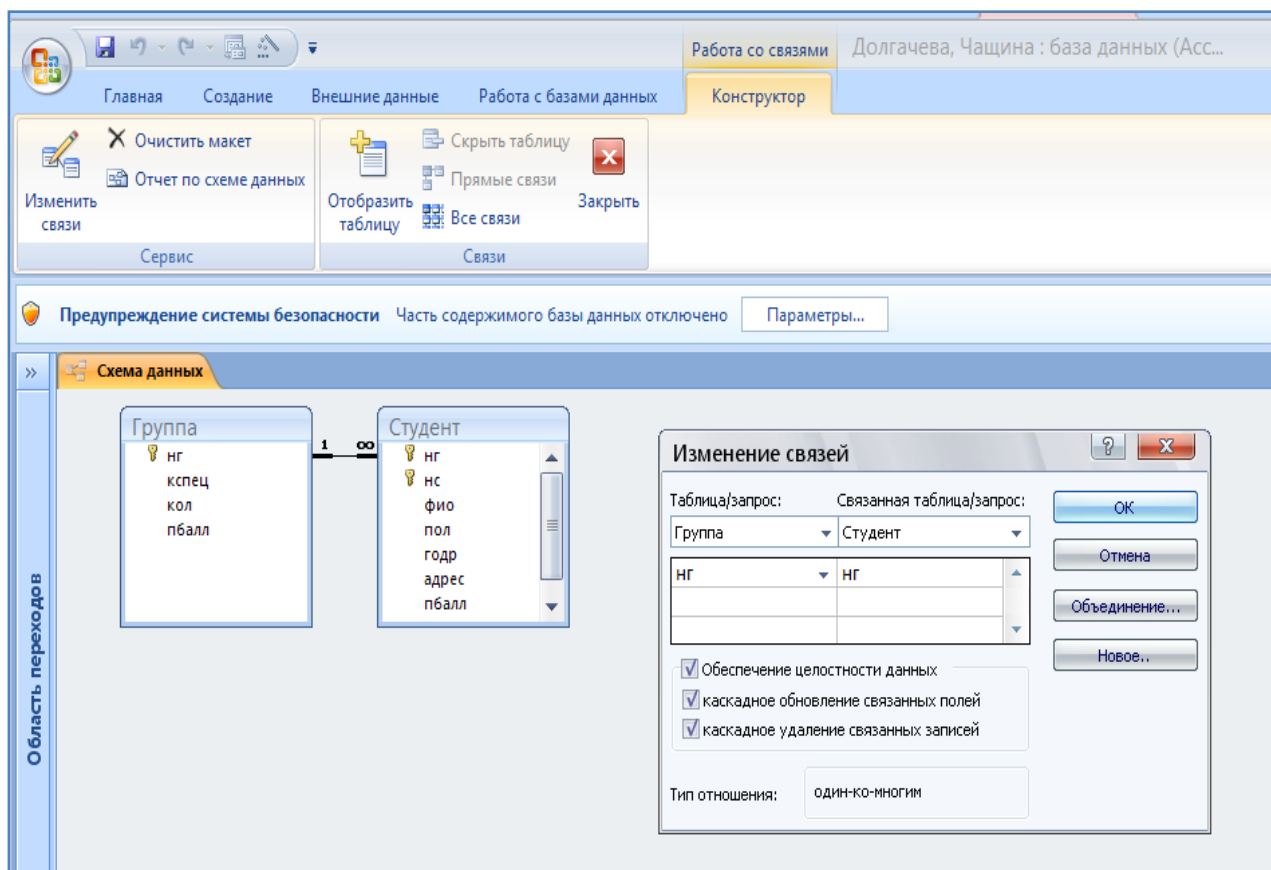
Работа со связями
Долгачева, Чащина : база данных (Acc...

Главная
Создание
Внешние данные
Работа с базами данных
Конструктор

Изменить связи
Очистить макет
Отчет по схеме данных
Сервис

Отобразить таблицу
Скрыть таблицу
Прямые связи
Все связи
Закрыть
Связи

Предупреждение системы безопасности
Часть содержимого базы данных отключено
Параметры...

»
Область переходов

Схема данных

Группа
нг
кспец
кол
пбалл

1
∞

Студент
нг
нс
фио
пол
годр
адрес
пбалл

Изменение связей
?
X

Таблица/запрос:
Связанная таблица/запрос:
Группа
Студент
нг
нг

OK
Отмена
Объединение...
Новое..

Обеспечение целостности данных
каскадное обновление связанных полей
каскадное удаление связанных записей

Тип отношения:
один-ко-многим